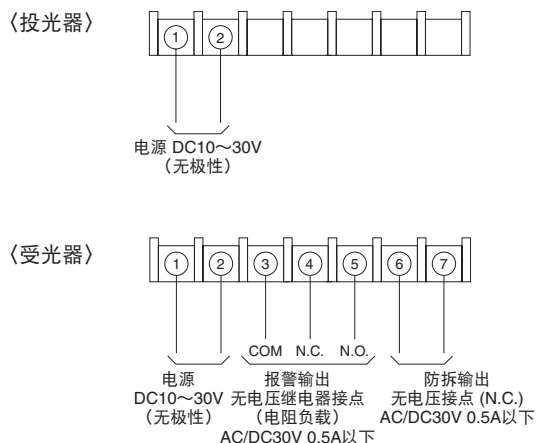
〈投光器〉

1 2

电源 DC10～30V
（无极性）

〈受光器〉

1 2 3 4 5 6 7

COM N.C. N.O.

电源
DC10～30V
（无极性）

报警输出
无电压继电器接点
（电阻负载）
AC/DC30V 0.5A以下

防拆输出
无电压接点 (N.C.)
AC/DC30V 0.5A以下